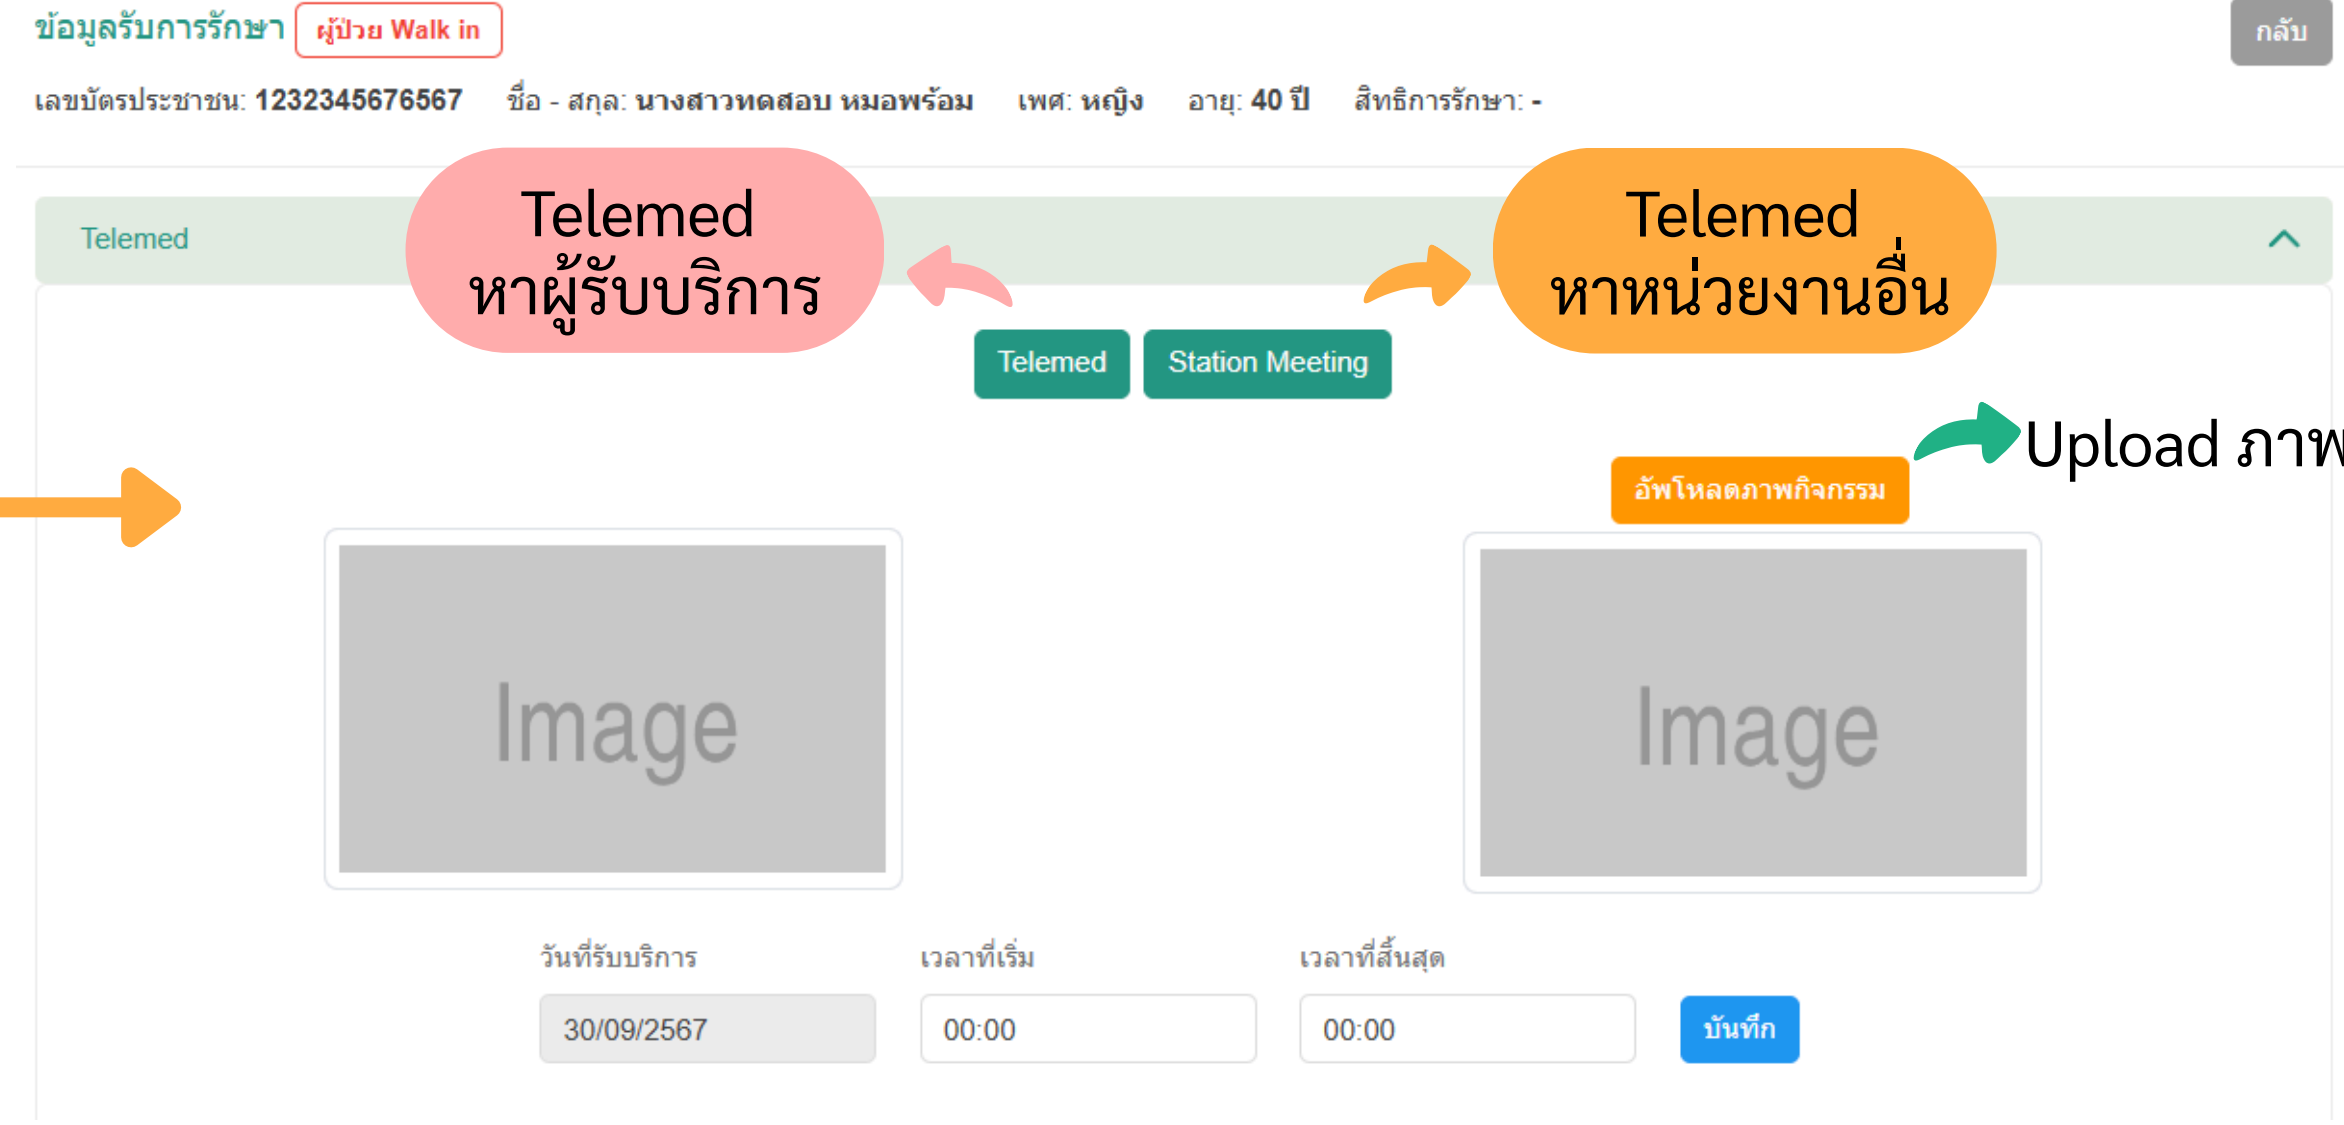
ข้อมูลรับการรักษา ผู้ป่วย Walk in

กลับ

เลขบัตรประชาชน: 1232345676567 ชื่อ - สกุล: นางสาวทดสอบ หมอพร้อม เพศ: หญิง อายุ: 40 ปี สิทธิการรักษา: -

Telemed

Telemed หาผู้รับบริการ

Telemed หาหน่วยงานอื่น

Telemed Station Meeting

Upload ภาพ

อัพโหลดภาพกิจกรรม

Image

Image

วันที่รับบริการ เวลาที่เริ่ม เวลาที่สิ้นสุด

30/09/2567 00:00 00:00 บันทึก